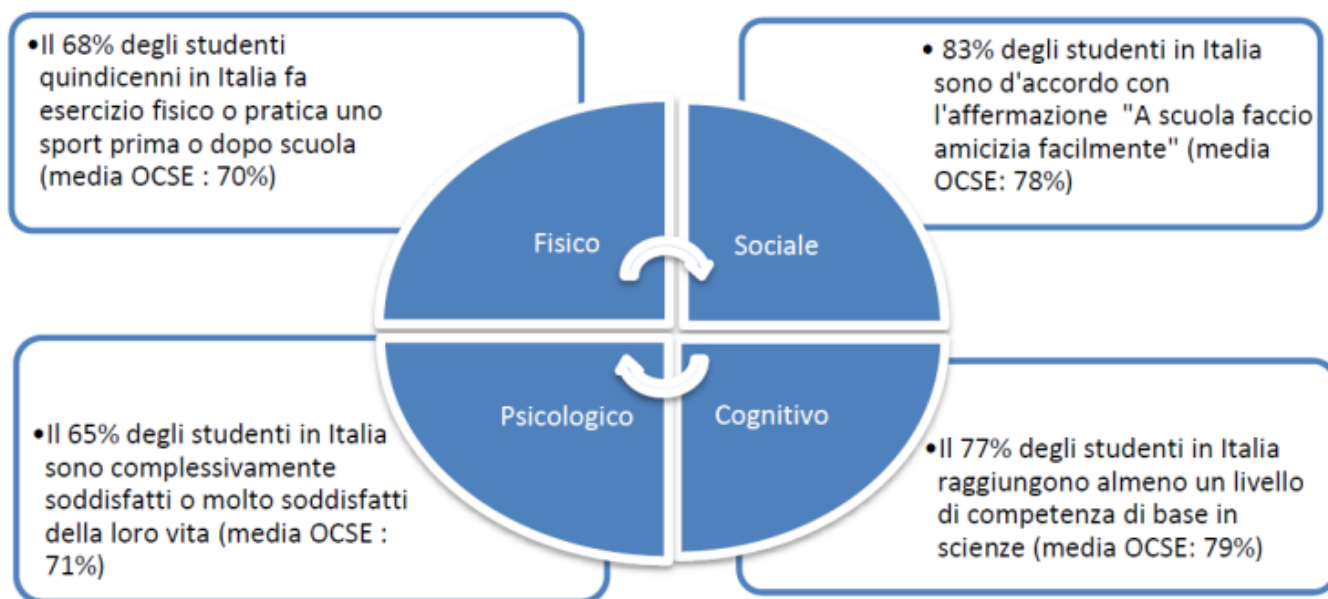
•Il 68% degli studenti quindicenni in Italia fa esercizio fisico o pratica uno sport prima o dopo scuola (media OCSE : 70%)

• 83% degli studenti in Italia sono d'accordo con l'affermazione "A scuola faccio amicizia facilmente" (media OCSE: 78%)

Fisico

Sociale

Psicologico

Cognitivo

•Il 65% degli studenti in Italia sono complessivamente soddisfatti o molto soddisfatti della loro vita (media OCSE : 71%)

•Il 77% degli studenti in Italia raggiungono almeno un livello di competenza di base in scienze (media OCSE: 79%)